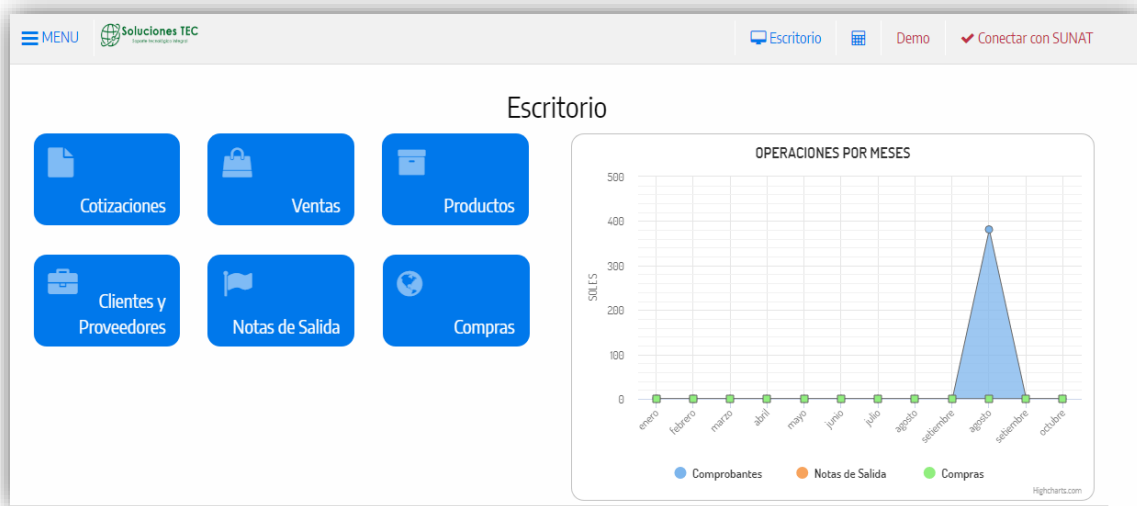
MENU Soluciones TEC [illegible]

Escritorio Demo Conectar con SUNAT

Escritorio

Cotizaciones

Ventas

Productos

Clientes y Proveedores

Notas de Salida

Compras

OPERACIONES POR MESES

500
400
300
200
100
0

SOLES

enero febrero marzo abril mayo junio julio agosto setiembre agosto setiembre octubre

Comprobantes Notas de Salida Compras

Highcharts.com